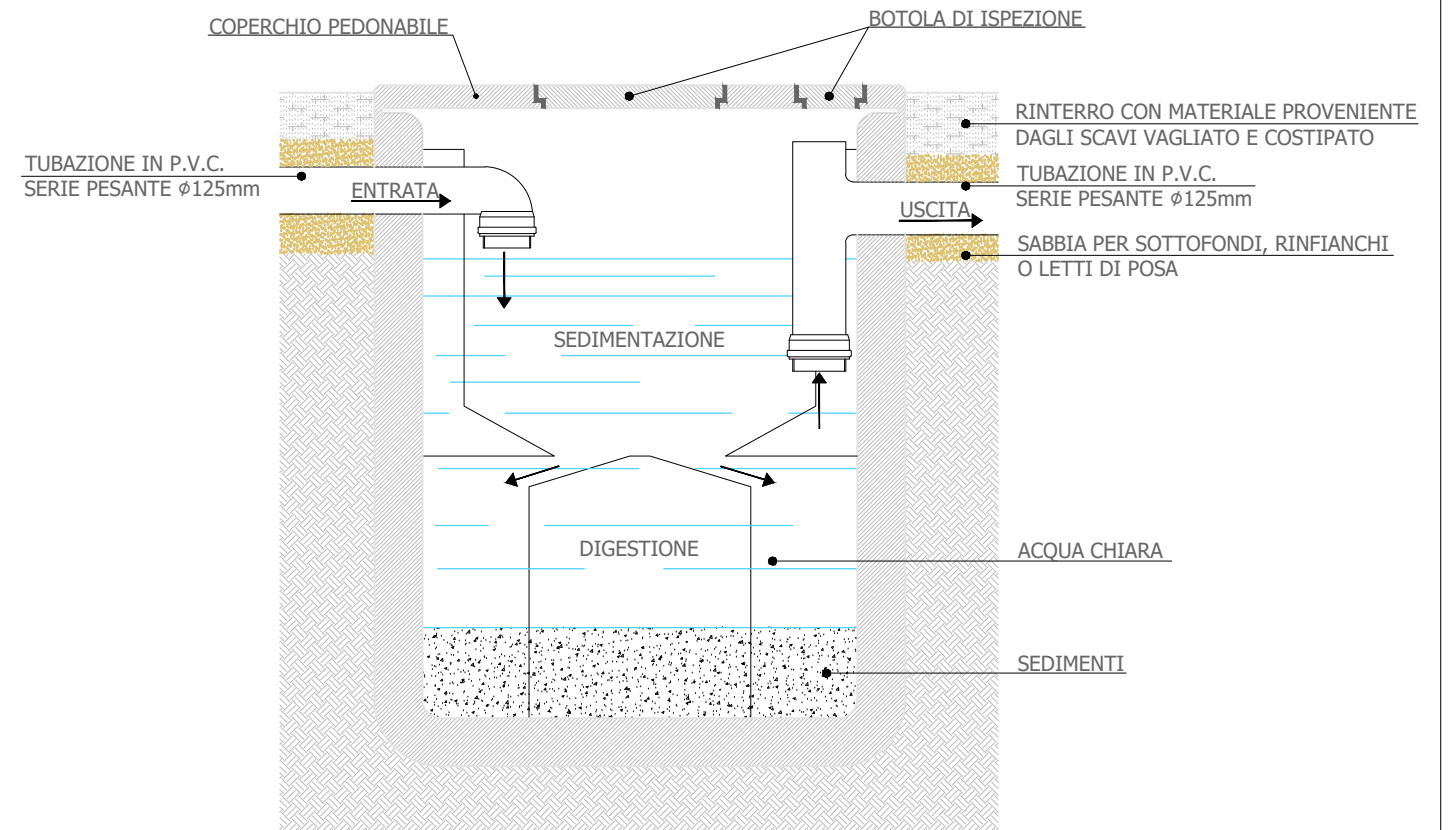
COPERCHIO PEDONABILE

BOTOLA DI ISPEZIONE

RINTERRO CON MATERIALE PROVENIENTE DAGLI SCAVI VAGLIATO E COSTIPATO

TUBAZIONE IN P.V.C. SERIE PESANTE $\phi$125mm

ENTRATA

TUBAZIONE IN P.V.C. SERIE PESANTE $\phi$125mm

USCITA

SABBIA PER SOTTOFONDI, RINFIANCHI O LETTI DI POSA

SEDIMENTAZIONE

DIGESTIONE

ACQUA CHIARA

SEDIMENTI